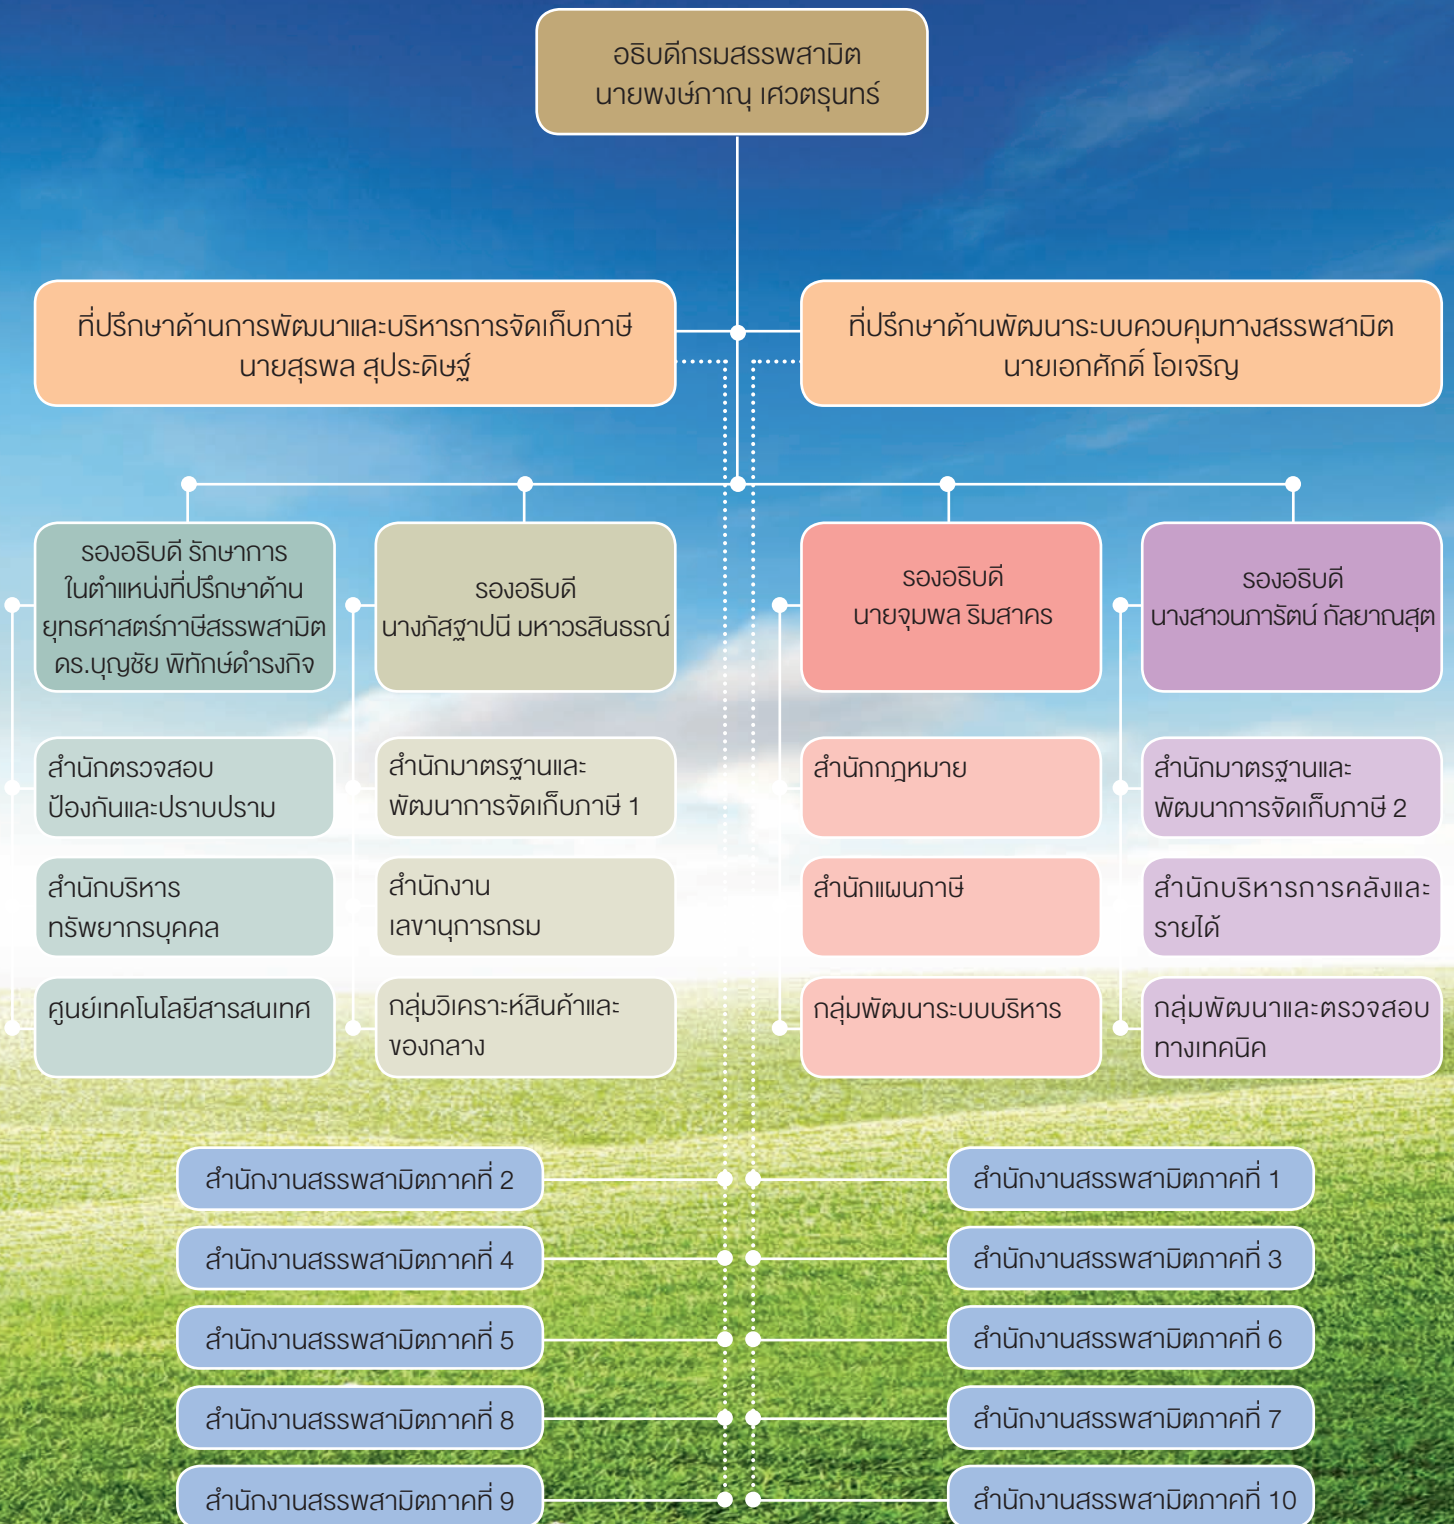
อธิบดีกรมสรรพสามิต
นายพงษ์ภาณุ เศวตรุนทร์

ที่ปรึกษาด้านการพัฒนาและบริหารการจัดเก็บภาษี
นายสุรพล สุประดิษฐ์

ที่ปรึกษาด้านพัฒนาระบบควบคุมทางสรรพสามิต
นายเอกศักดิ์ โอเจริญ

รองอธิบดี รักษาการ ในตำแหน่งที่ปรึกษาด้านยุทธศาสตร์ภาษีสรรพสามิต ดร.บุญชัย พิทักษ์ดำรงกิจ

สำนักตรวจสอบป้องกันและปราบปราม

สำนักบริหารทรัพยากรบุคคล

ศูนย์เทคโนโลยีสารสนเทศ

รองอธิบดี
นางภัสฐาปนี มหาวรสินธรณ์

สำนักมาตรฐานและพัฒนาการจัดเก็บภาษี 1

สำนักงานเลขานุการกรม

กลุ่มวิเคราะห์สินค้าและของกลาง

รองอธิบดี
นายจุมพล ริมสาคร

สำนักกฎหมาย

สำนักแผนภาษี

กลุ่มพัฒนาระบบบริหาร

รองอธิบดี
นางสาวนภารัตน์ กัลยาณสุต

สำนักมาตรฐานและพัฒนาการจัดเก็บภาษี 2

สำนักบริหารการคลังและรายได้

กลุ่มพัฒนาและตรวจสอบทางเทคนิค

สำนักงานสรรพสามิตภาคที่ 2

สำนักงานสรรพสามิตภาคที่ 1

สำนักงานสรรพสามิตภาคที่ 4

สำนักงานสรรพสามิตภาคที่ 3

สำนักงานสรรพสามิตภาคที่ 5

สำนักงานสรรพสามิตภาคที่ 6

สำนักงานสรรพสามิตภาคที่ 8

สำนักงานสรรพสามิตภาคที่ 7

สำนักงานสรรพสามิตภาคที่ 9

สำนักงานสรรพสามิตภาคที่ 10